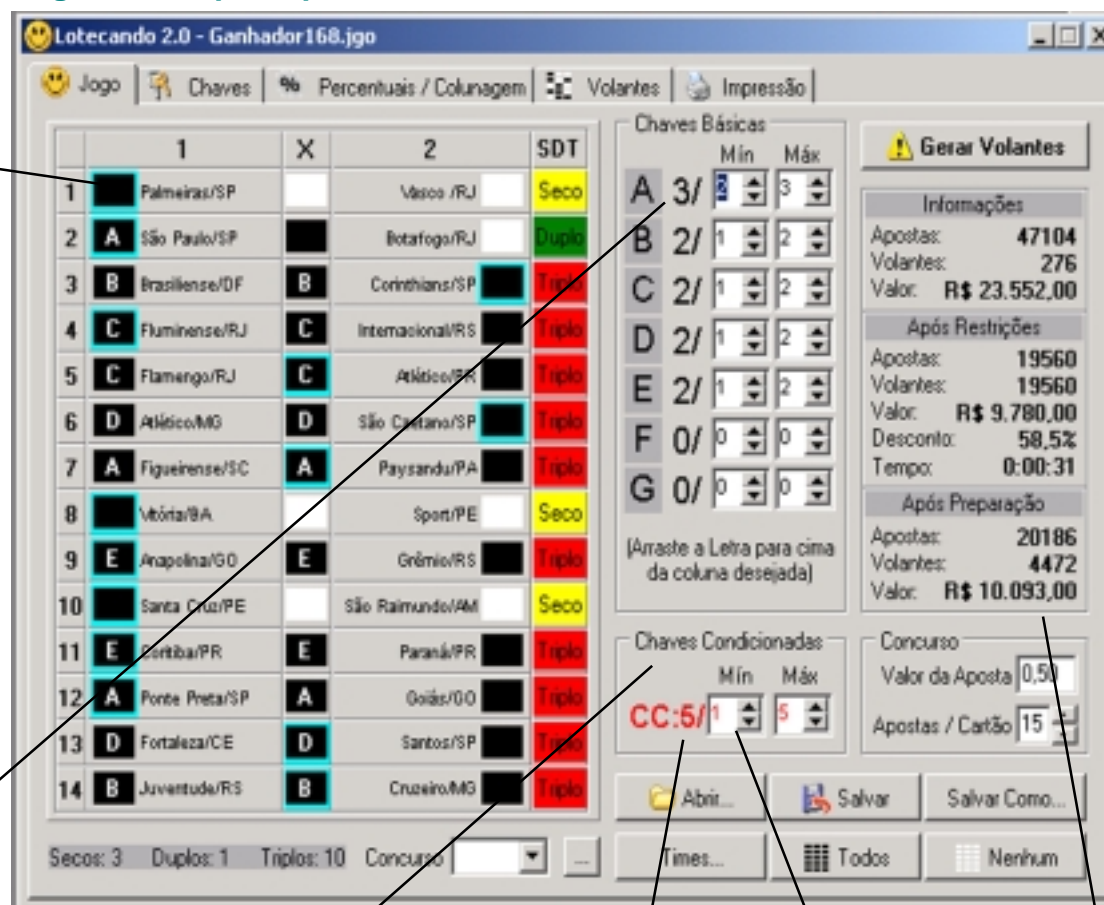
Lotecando 2.0 - Ganhador168.jgo

Jogo | Chaves | Percentuais / Colunagem | Volantes | Impressão

| | 1 | | X | 2 | | SDT |
|---|---|---|---|---|---|---|
| 1 | | Palmeiras/SP | | Vasco /RJ | | Seco |
| 2 | A | São Paulo/SP | | Botafogo/RJ | | Duplo |
| 3 | B | Brasiliense/DF | B | Corinthians/SP | | Triplo |
| 4 | C | Fluminense/RJ | C | Internacional/RS | | Triplo |
| 5 | C | Flamengo/RJ | C | Atlético/PR | | Triplo |
| 6 | D | Atlético/MG | D | São Caetano/SP | | Triplo |
| 7 | A | Figueirense/SC | A | Paysandu/PA | | Triplo |
| 8 | | Vitória/BA | | Sport/PE | | Seco |
| 9 | E | Anapolina/GO | E | Grêmio/RS | | Triplo |
| 10 | | Santa Cruz/PE | | São Raimundo/AM | | Seco |
| 11 | E | Coritiba/PR | E | Paraná/PR | | Triplo |
| 12 | A | Ponte Preta/SP | A | Goiás/GO | | Triplo |
| 13 | D | Fortaleza/CE | D | Santos/SP | | Triplo |
| 14 | B | Juventude/RS | B | Cruzeiro/MG | | Triplo |

Secos: 3 Duplos: 1 Triplos: 10 Concurso

Chaves Básicas
Mín Máx
A 3/ 2 3
B 2/ 1 2
C 2/ 1 2
D 2/ 1 2
E 2/ 1 2
F 0/ 0 0
G 0/ 0 0
(Arraste a Letra para cima da coluna desejada)

Chaves Condicionadas
Mín Máx
CC:5/ 1 5

Gerar Volantes

Informações
Apostas: 47104
Volantes: 276
Valor: R$ 23.552,00

Após Restrições
Apostas: 19560
Volantes: 19560
Valor: R$ 9.780,00
Desconto: 58,5%
Tempo: 0:00:31

Após Preparação
Apostas: 20186
Volantes: 4472
Valor: R$ 10.093,00

Concurso
Valor da Aposta 0,50
Apostas / Cartão 15

Abrir... Salvar Salvar Como...
Times... Todos Nenhum